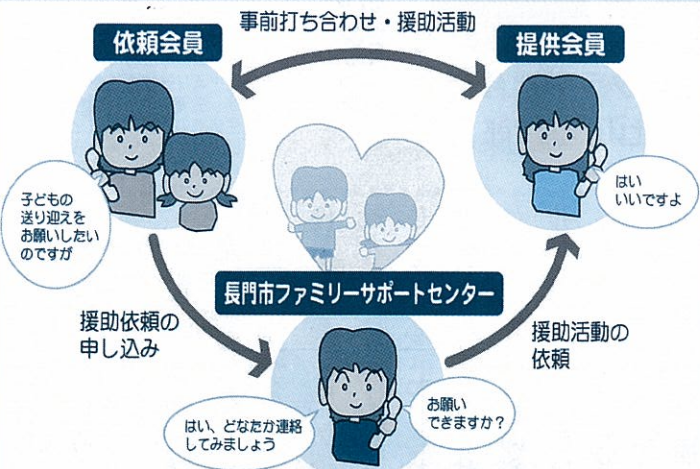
事前打ち合わせ・援助活動

依頼会員

提供会員

子どもの送り迎えをお願いしたいのですが

はい いいですよ

長門市ファミリーサポートセンター

援助依頼の申し込み

援助活動の依頼

はい、どなたか連絡してみましょう

お願いできますか？